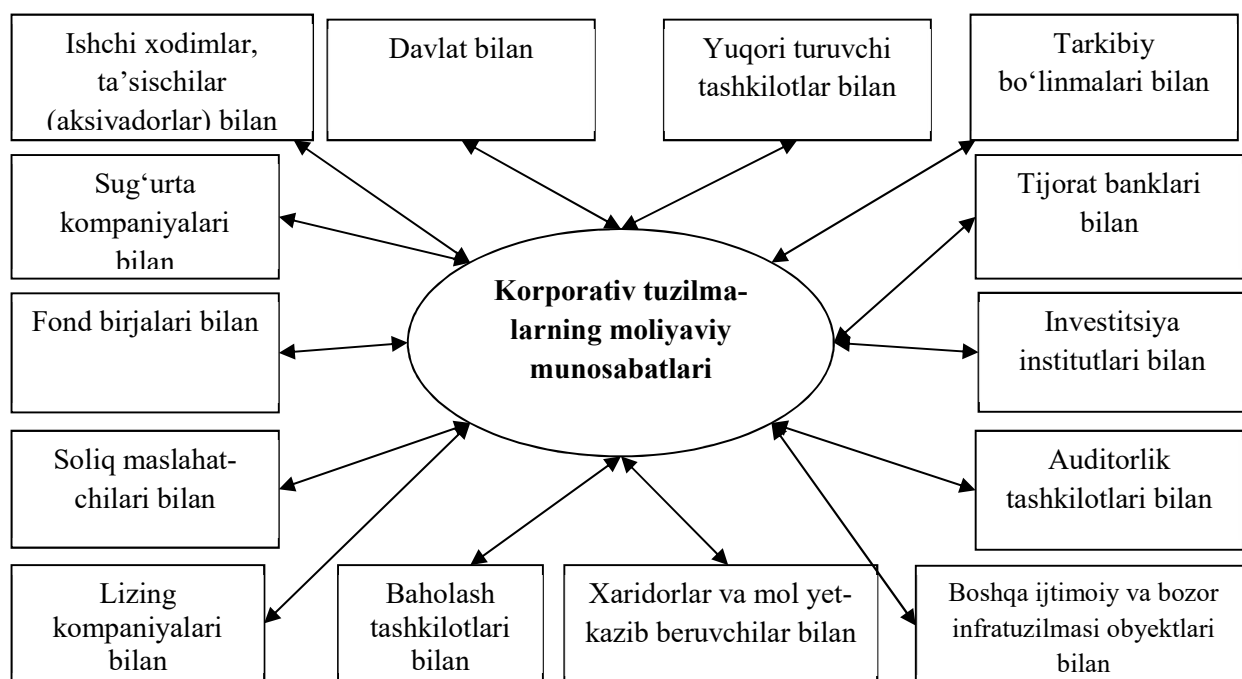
Ishchi xodimlar, ta’sischilar (aksivadorlar) bilan

Davlat bilan

Yuqori turuvchi tashkilotlar bilan

Tarkibiy bo‘linmalari bilan

Sug‘urta kompaniyalari bilan

Tijorat banklari bilan

Korporativ tuzilmalarning moliyaviy munosabatlari

Fond birjalari bilan

Investitsiya institutlari bilan

Soliq maslahatchilari bilan

Auditorlik tashkilotlari bilan

Lizing kompaniyalari bilan

Baholash tashkilotlari bilan

Xaridorlar va mol yetkazib beruvchilar bilan

Boshqa ijtimoiy va bozor infratuzilmasi obyektlari bilan